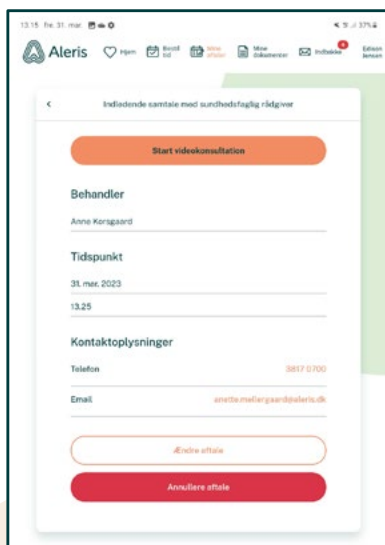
13.15 fre. 31. mar. 37%

Aleris Hjem Bestil tid Mine aftaler Mine dokumenter Indbakke Edison Jensen

Indledende samtale med sundhedsfaglig rådgiver

Start videokonsultation

Behandler

Anne Korsgaard

Tidspunkt

31. mar. 2023

13.25

Kontaktoplysninger

Telefon 3817 0700

Email anette.mollergaard@aleris.dk

Ændre aftale

Annullere aftale